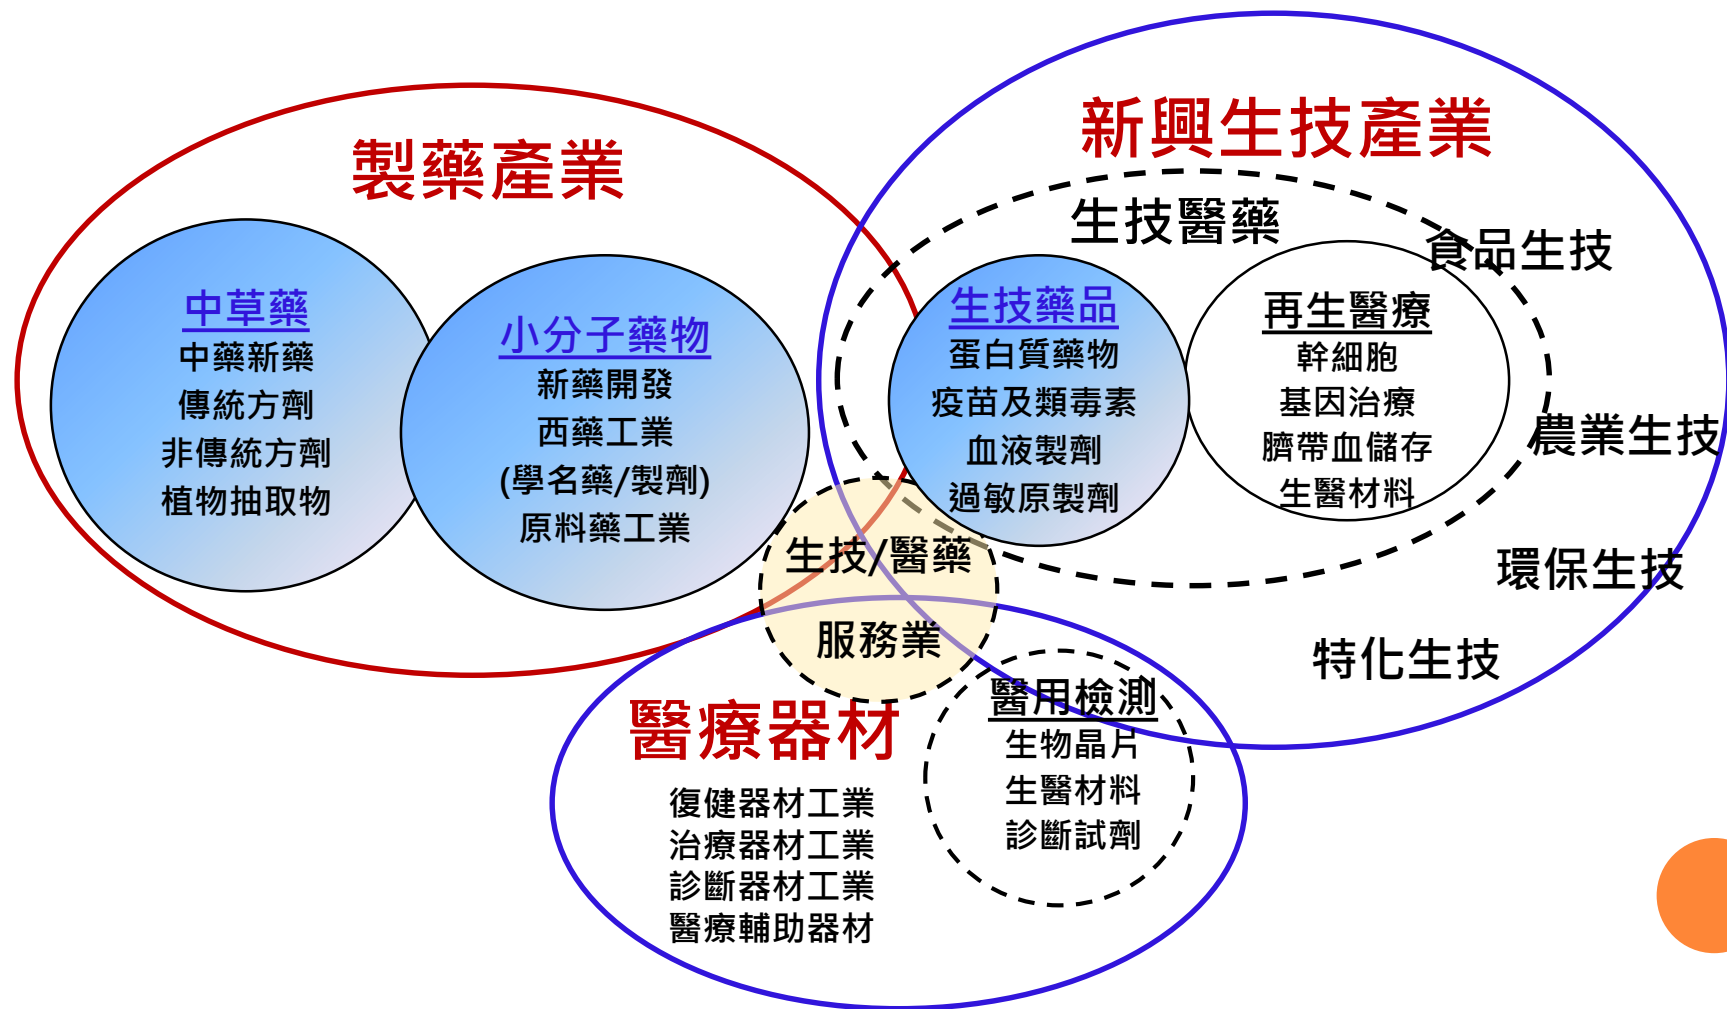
新興生技產業

製藥產業

生技醫藥

食品生技

中草藥
中藥新藥
傳統方劑
非傳統方劑
植物抽取物

小分子藥物
新藥開發
西藥工業
(學名藥/製劑)
原料藥工業

生技藥品
蛋白質藥物
疫苗及類毒素
血液製劑
過敏原製劑

再生醫療
幹細胞
基因治療
臍帶血儲存
生醫材料

農業生技

生技/醫藥
服務業

環保生技

特化生技

醫療器材
復健器材工業
治療器材工業
診斷器材工業
醫療輔助器材

醫用檢測
生物晶片
生醫材料
診斷試劑